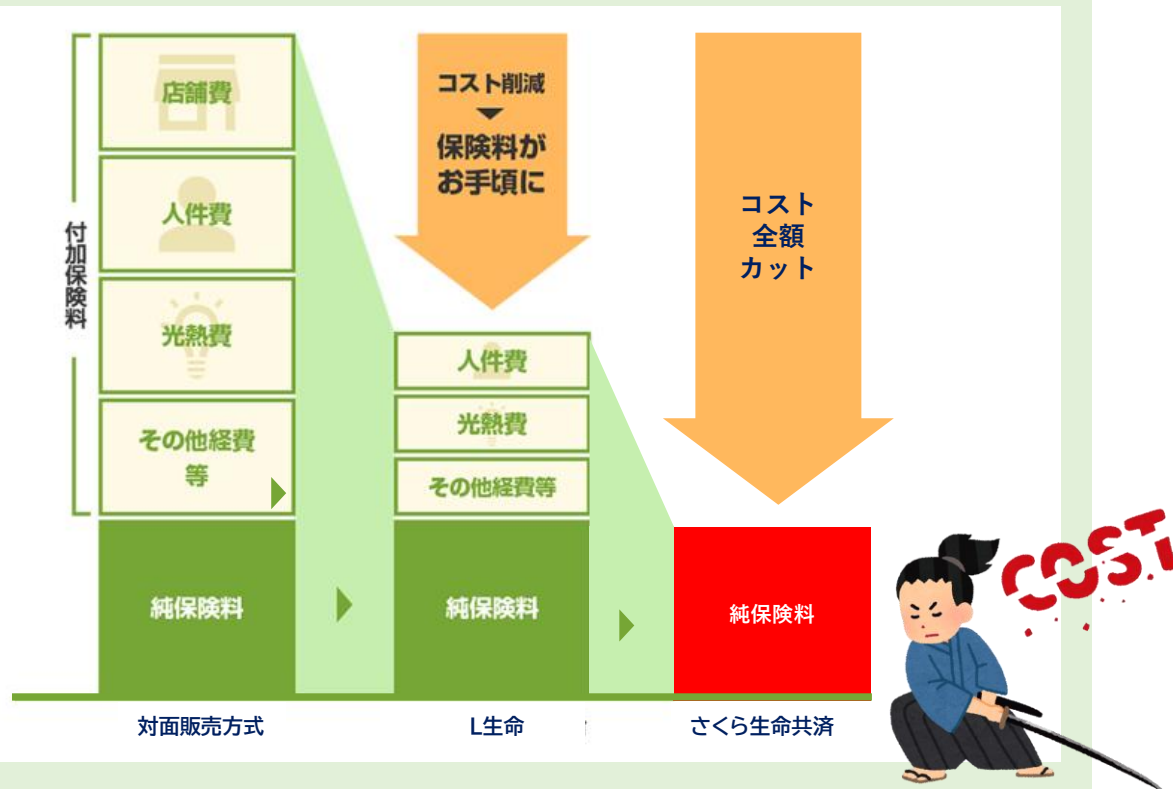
付加保険料

店舗費

人件費

光熱費

その他経費等

純保険料

コスト削減
▼
保険料が
お手頃に

人件費

光熱費

その他経費等

純保険料

コスト
全額
カット

純保険料

COST

対面販売方式

L生命

さくら生命共済